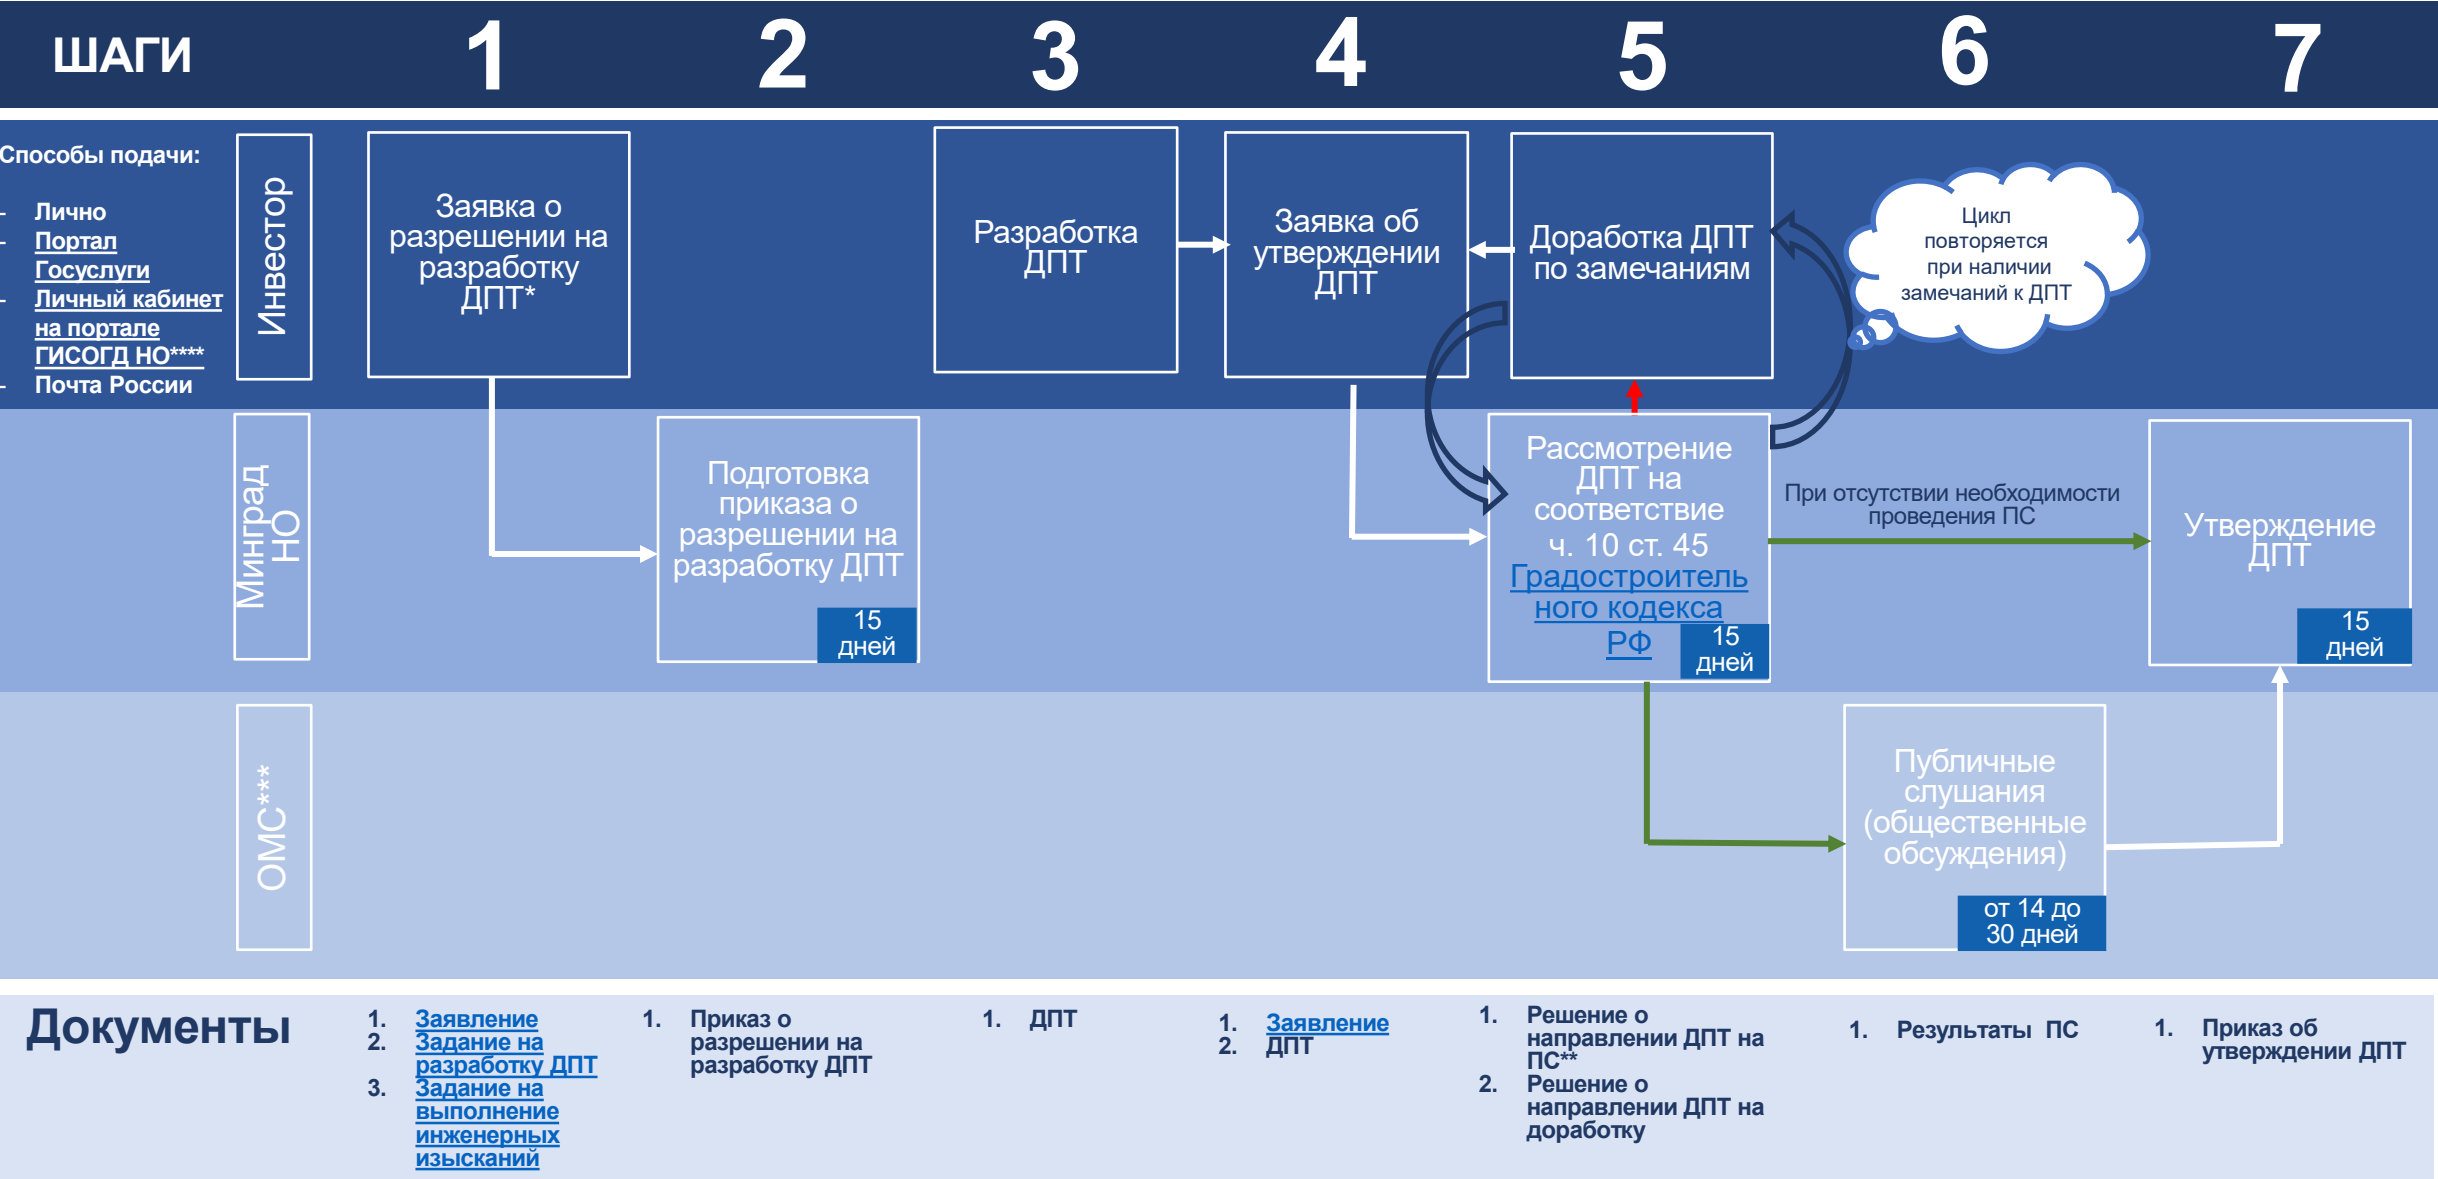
ШАГИ 1 2 3 4 5 6 7

Способы подачи:

- Лично
- Портал Госуслуги
- Личный кабинет на портале ГИСОГД НО****
- Почта России

Инвестор

Заявка о разрешении на разработку ДПТ*

Разработка ДПТ

Заявка об утверждении ДПТ

Доработка ДПТ по замечаниям

Цикл повторяется при наличии замечаний к ДПТ

Минград НО

Подготовка приказа о разрешении на разработку ДПТ

15 дней

Рассмотрение ДПТ на соответствие ч. 10 ст. 45 Градостроительного кодекса РФ

15 дней

При отсутствии необходимости проведения ПС

Утверждение ДПТ

15 дней

ОМС***

Публичные слушания (общественные обсуждения)

от 14 до 30 дней

Документы

1. Заявление
2. Задание на разработку ДПТ
3. Задание на выполнение инженерных изысканий

1. Приказ о разрешении на разработку ДПТ

1. ДПТ

1. Заявление
2. ДПТ

1. Решение о направлении ДПТ на ПС**
2. Решение о направлении ДПТ на доработку

1. Результаты ПС

1. Приказ об утверждении ДПТ